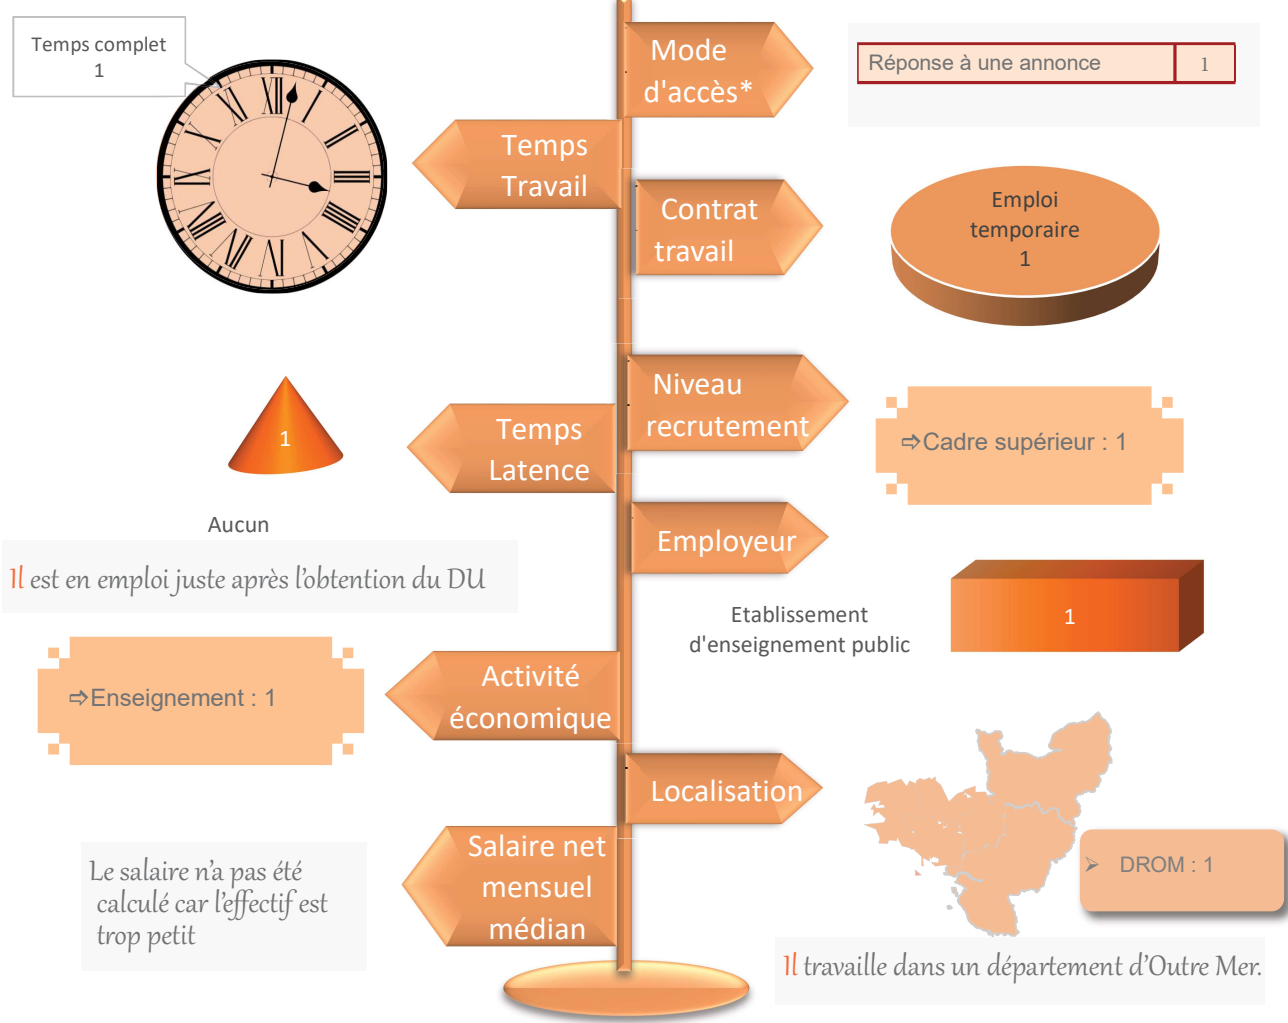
Temps complet
1

Mode d'accès*

Réponse à une annonce | 1

Temps Travail

Contrat travail

Emploi temporaire
1

Niveau recrutement

1

Temps Latence

⇨Cadre supérieur : 1

Aucun

Il est en emploi juste après l'obtention du DU

Employeur

Etablissement d'enseignement public

1

⇨Enseignement : 1

Activité économique

Localisation

DROM : 1

Salaire net mensuel médian

Le salaire n'a pas été calculé car l'effectif est trop petit

Il travaille dans un département d'Outre Mer.